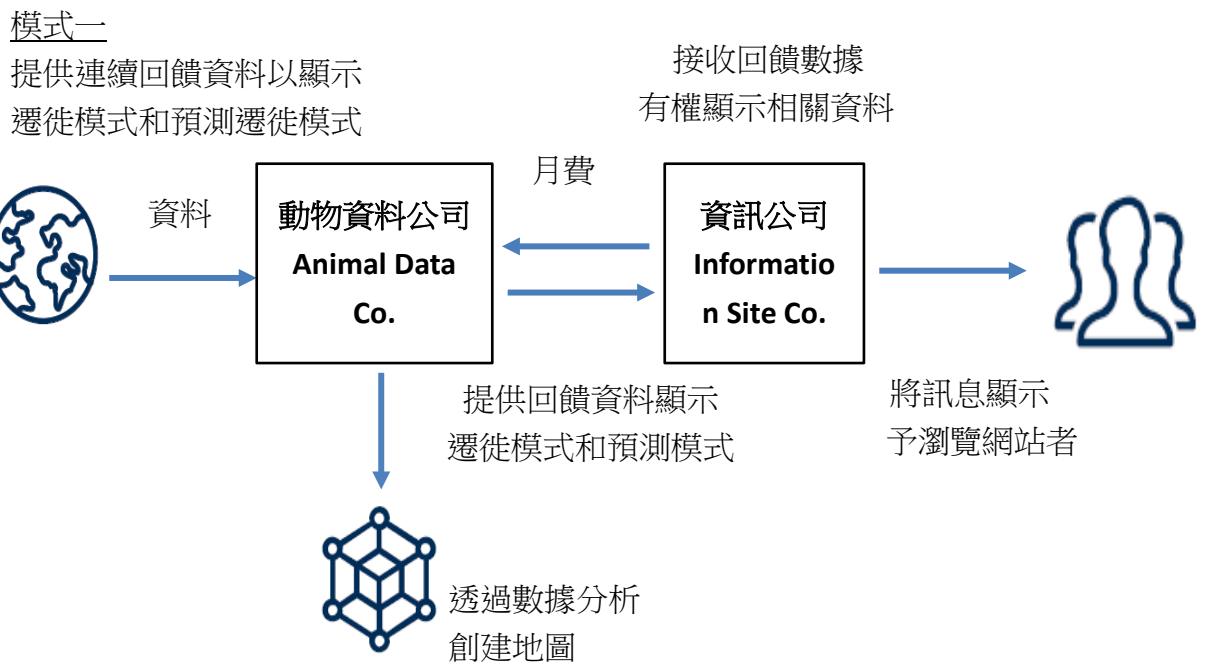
模式一
提供連續回饋資料以顯示遷徙模式和預測遷徙模式

接收回饋數據
有權顯示相關資料

月費

資料

動物資料公司
Animal Data Co.

資訊公司
Information Site Co.

提供回饋資料顯示遷徙模式和預測模式

將訊息顯示予瀏覽網站者

透過數據分析創建地圖